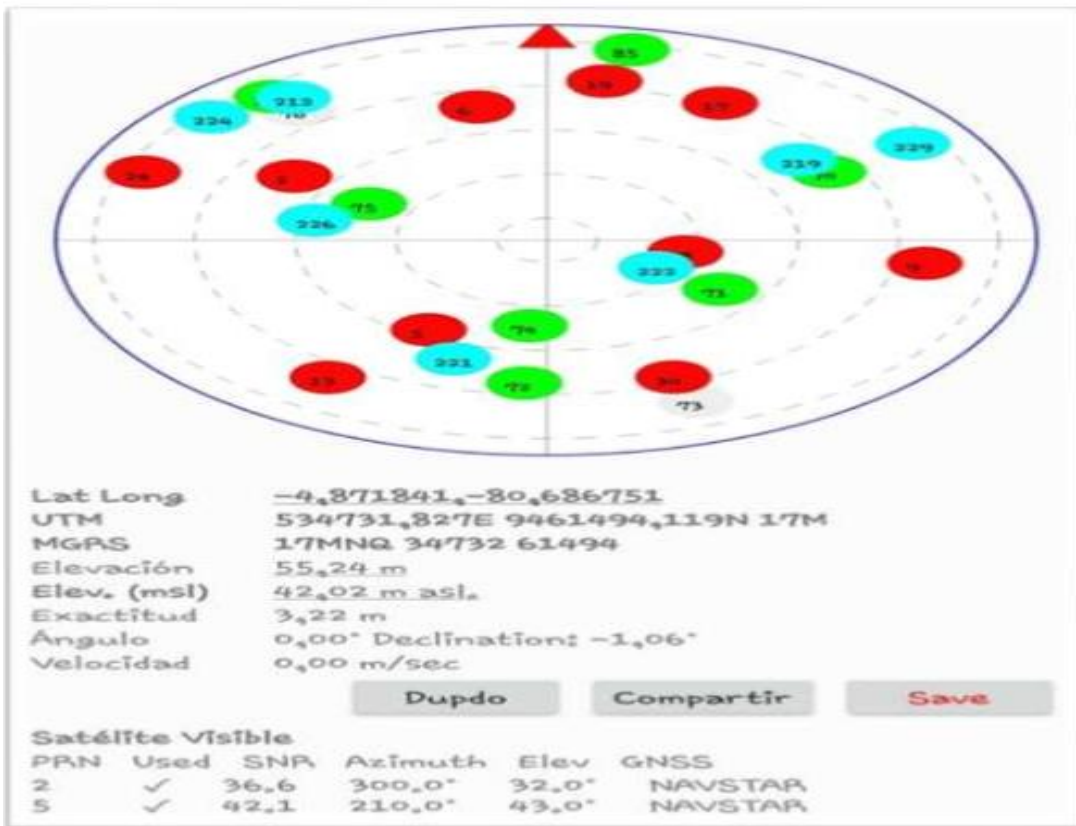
85
19
213
224
6
17
229
24
2
219
75
226
222
5
71
1
74
221
12
72
30
73

Lat Long -4,871841,-80,686751
UTM 534731,827E 9461494,119N 17M
MGRS 17MNQ 34732 61494
Elevación 55,24 m
Elev. (msl) 42,02 m asl.
Exactitud 3,22 m
Ángulo 0,00° Declination: -1,06°
Velocidad 0,00 m/sec

Dupdo Compartir Save

Satélite Visible

| PRN | Used | SNR | Azimuth | Elev | GNSS |
|---|---|---|---|---|---|
| 2 | ✓ | 36,6 | 300,0° | 32,0° | NAVSTAR |
| 5 | ✓ | 42,1 | 210,0° | 43,0° | NAVSTAR |